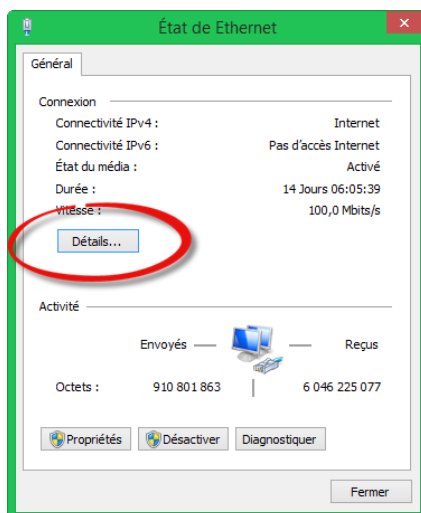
État de Ethernet

Général

Connexion

Connectivité IPv4 : Internet
Connectivité IPv6 : Pas d'accès Internet
État du média : Activé
Durée : 14 Jours 06:05:39
Vitesse : 100,0 Mbits/s

Détails...

Activité

Envoyés — — Reçus

Octets : 910 801 863 | 6 046 225 077

Propriétés Désactiver Diagnostiquer

Fermer